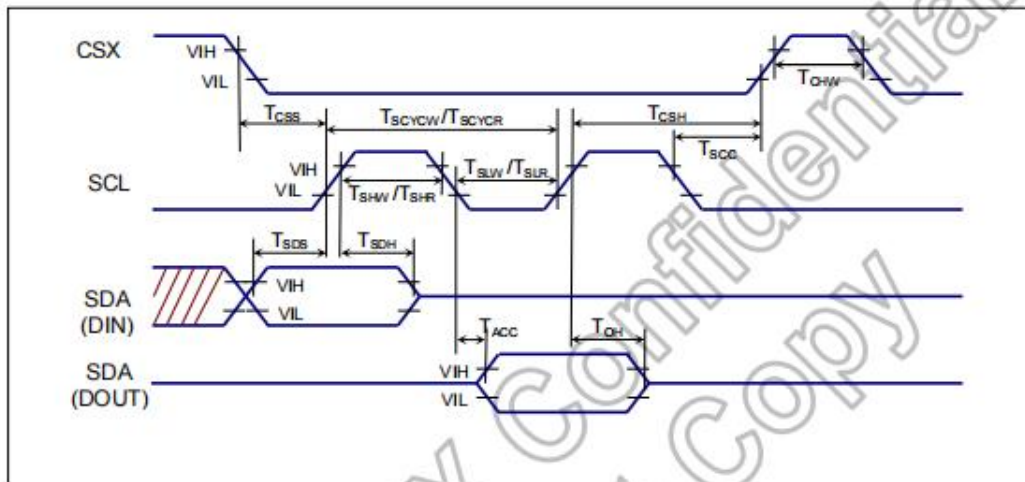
CSX
VIH
VIL
$T_{CHW}$
$T_{CSS}$
$T_{SCYCW}/T_{SCYCR}$
$T_{CSH}$
$T_{SCC}$
VIH
VIL
SCL
$T_{SHW}/T_{SHR}$
$T_{SLW}/T_{SLR}$
$T_{SDS}$
$T_{SDH}$
VIH
VIL
SDA
(DIN)
$T_{ACC}$
$T_{OH}$
SDA
(DOUT)
VIH
VIL
Confidential
Copy